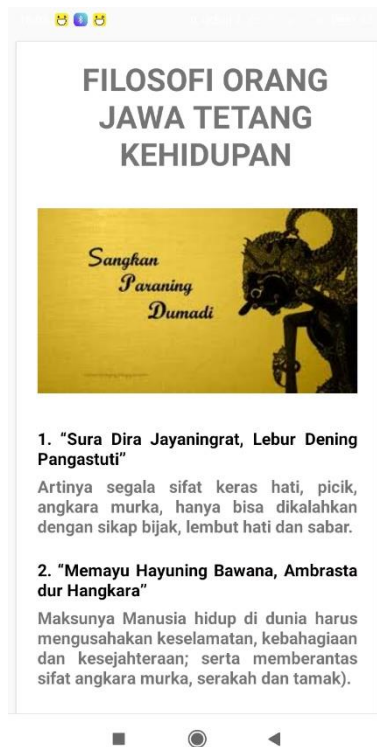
FILOSOFI ORANG JAWA TETANG KEHIDUPAN

Sangkan Paraning Dumadi

1. “Sura Dira Jayaningrat, Lebur Dening Pangastuti”

Artinya segala sifat keras hati, picik, angkara murka, hanya bisa dikalahkan dengan sikap bijak, lembut hati dan sabar.

2. “Memayu Hayuning Bawana, Ambrasta dur Hangkara”

Maksunya Manusia hidup di dunia harus mengusahakan keselamatan, kebahagiaan dan kesejahteraan; serta memberantas sifat angkara murka, serakah dan tamak).